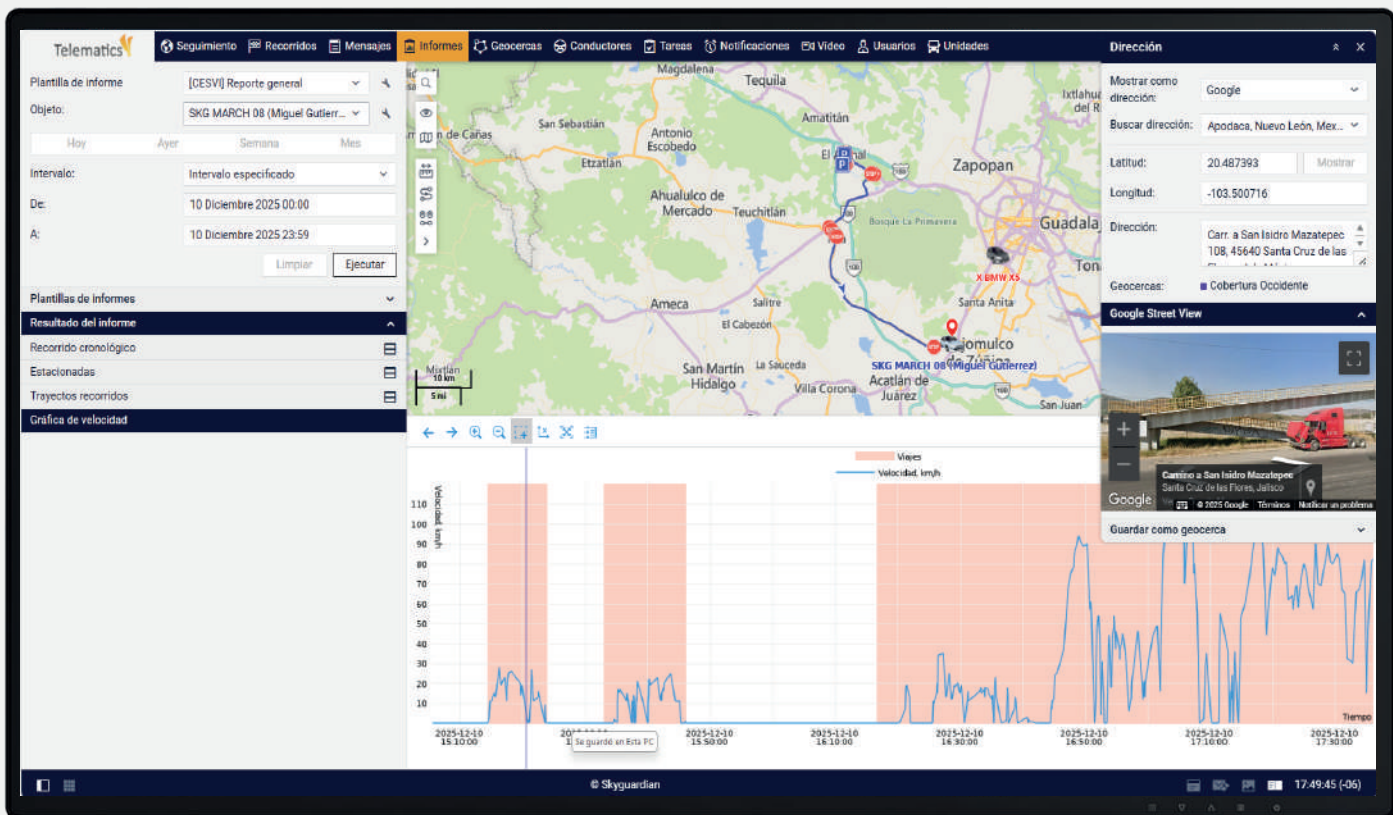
Telematics

Seguimiento Recorridos Mensajes Informes Geocercas Conductores Tareas Notificaciones Video Usuarios Unidades

Dirección

Plantilla de informe [CESVI] Reporte general
Objeto: SKG MARCH 08 (Miguel Gutierr...
Hoy Ayer Semana Mes
Intervalo: Intervalo especificado
De: 10 Diciembre 2025 00:00
A: 10 Diciembre 2025 23:59
Limpiar Ejecutar

Plantillas de informes
Resultado del informe
Recorrido cronológico
Estacionadas
Trayectos recorridos
Gráfica de velocidad

Magdalena Tequila Amatitán Ixtlahua del R San Sebastián Antonio Escobedo n de Cañas Etzatlán El Arenal Zapopan Ahualulco de Mercado Teuchitlán Bosque La Primavera Guadala Tona X BMW X5 Ameca Salitre Santa Anita El Cabezón San Martín Hidalgo La Sauceda Tlajomulco de Zúñiga SKG MARCH 08 (Miguel Gutierrez) Villa Corona Acatlán de Juárez Mixtlán San Juan 10 km 5 mi

Mostrar como dirección: Google
Buscar dirección: Apodaca, Nuevo León, Mex...
Latitud: 20.487393 Mostrar
Longitud: -103.500716
Dirección: Carr. a San Isidro Mazatepec 108, 45640 Santa Cruz de las
Geocercas: Cobertura Occidente
Google Street View
Camino a San Isidro Mazatepec
Santa Cruz de las Flores, Jalisco
Google © 2025 Google Términos Notificar un problema
Guardar como geocerca

Viajes
Velocidad, km/h
Velocidad, km/h
110 100 90 80 70 60 50 40 30 20 10
Tiempo
2025-12-10 15:10:00 2025-12-10 15:50:00 2025-12-10 16:10:00 2025-12-10 16:30:00 2025-12-10 16:50:00 2025-12-10 17:10:00 2025-12-10 17:30:00
Se guardó en Esta PC

© Skyguardian
17:49:45 (-06)